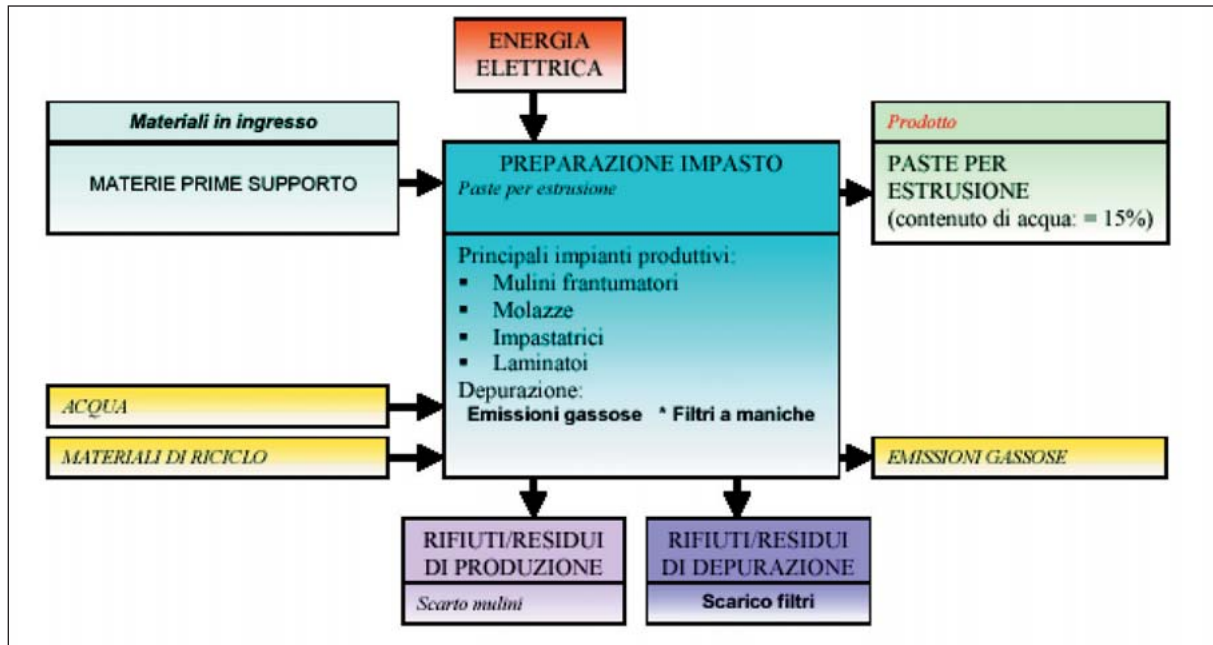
ENERGIA ELETTRICA

Materiali in ingresso

MATERIE PRIME SUPPORTO

PREPARAZIONE IMPASTO
Paste per estrusione

Prodotto

PASTE PER ESTRUSIONE
(contenuto di acqua: = 15%)

Principali impianti produttivi:
- Mulini frantumatori
- Molazze
- Impastatrici
- Laminatoi

Depurazione:
Emissioni gassose * Filtri a maniche

ACQUA

MATERIALI DI RICICLO

EMISSIONI GASSOSE

RIFIUTI/RESIDUI DI PRODUZIONE

Scarto mulini

RIFIUTI/RESIDUI DI DEPURAZIONE

Scarico filtri